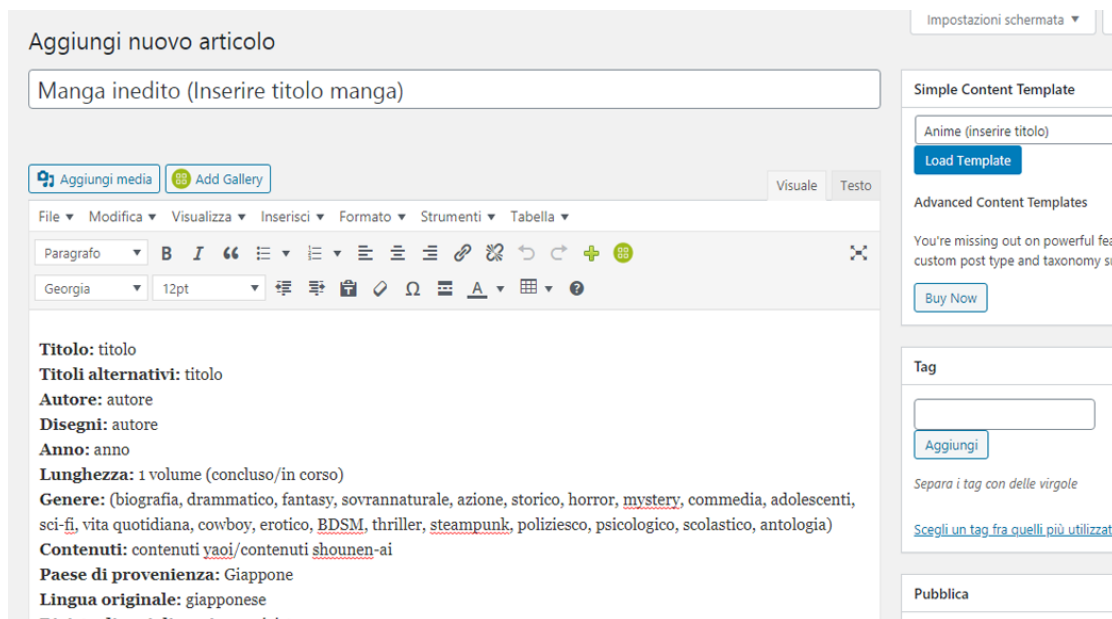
Impostazioni schermata ▼

Aggiungi nuovo articolo

Manga inedito (Inserire titolo manga)

Aggiungi media  Add Gallery

Visuale  Testo

File ▼  Modifica ▼  Visualizza ▼  Inserisci ▼  Formato ▼  Strumenti ▼  Tabella ▼

Paragrafo

Georgia  12pt

**Titolo:** titolo
**Titoli alternativi:** titolo
**Autore:** autore
**Disegni:** autore
**Anno:** anno
**Lunghezza:** 1 volume (concluso/in corso)
**Genere:** (biografia, drammatico, fantasy, sovrannaturale, azione, storico, horror, mystery, commedia, adolescenti, sci-fi, vita quotidiana, cowboy, erotico, BDSM, thriller, steampunk, poliziesco, psicologico, scolastico, antologia)
**Contenuti:** contenuti yaoi/contenuti shounen-ai
**Paese di provenienza:** Giappone
**Lingua originale:** giapponese

Simple Content Template

Anime (inserire titolo)

Load Template

Advanced Content Templates

You're missing out on powerful fea
custom post type and taxonomy su

Buy Now

Tag

Aggiungi

Separa i tag con delle virgole

Scegli un tag fra quelli più utilizzat

Pubblica